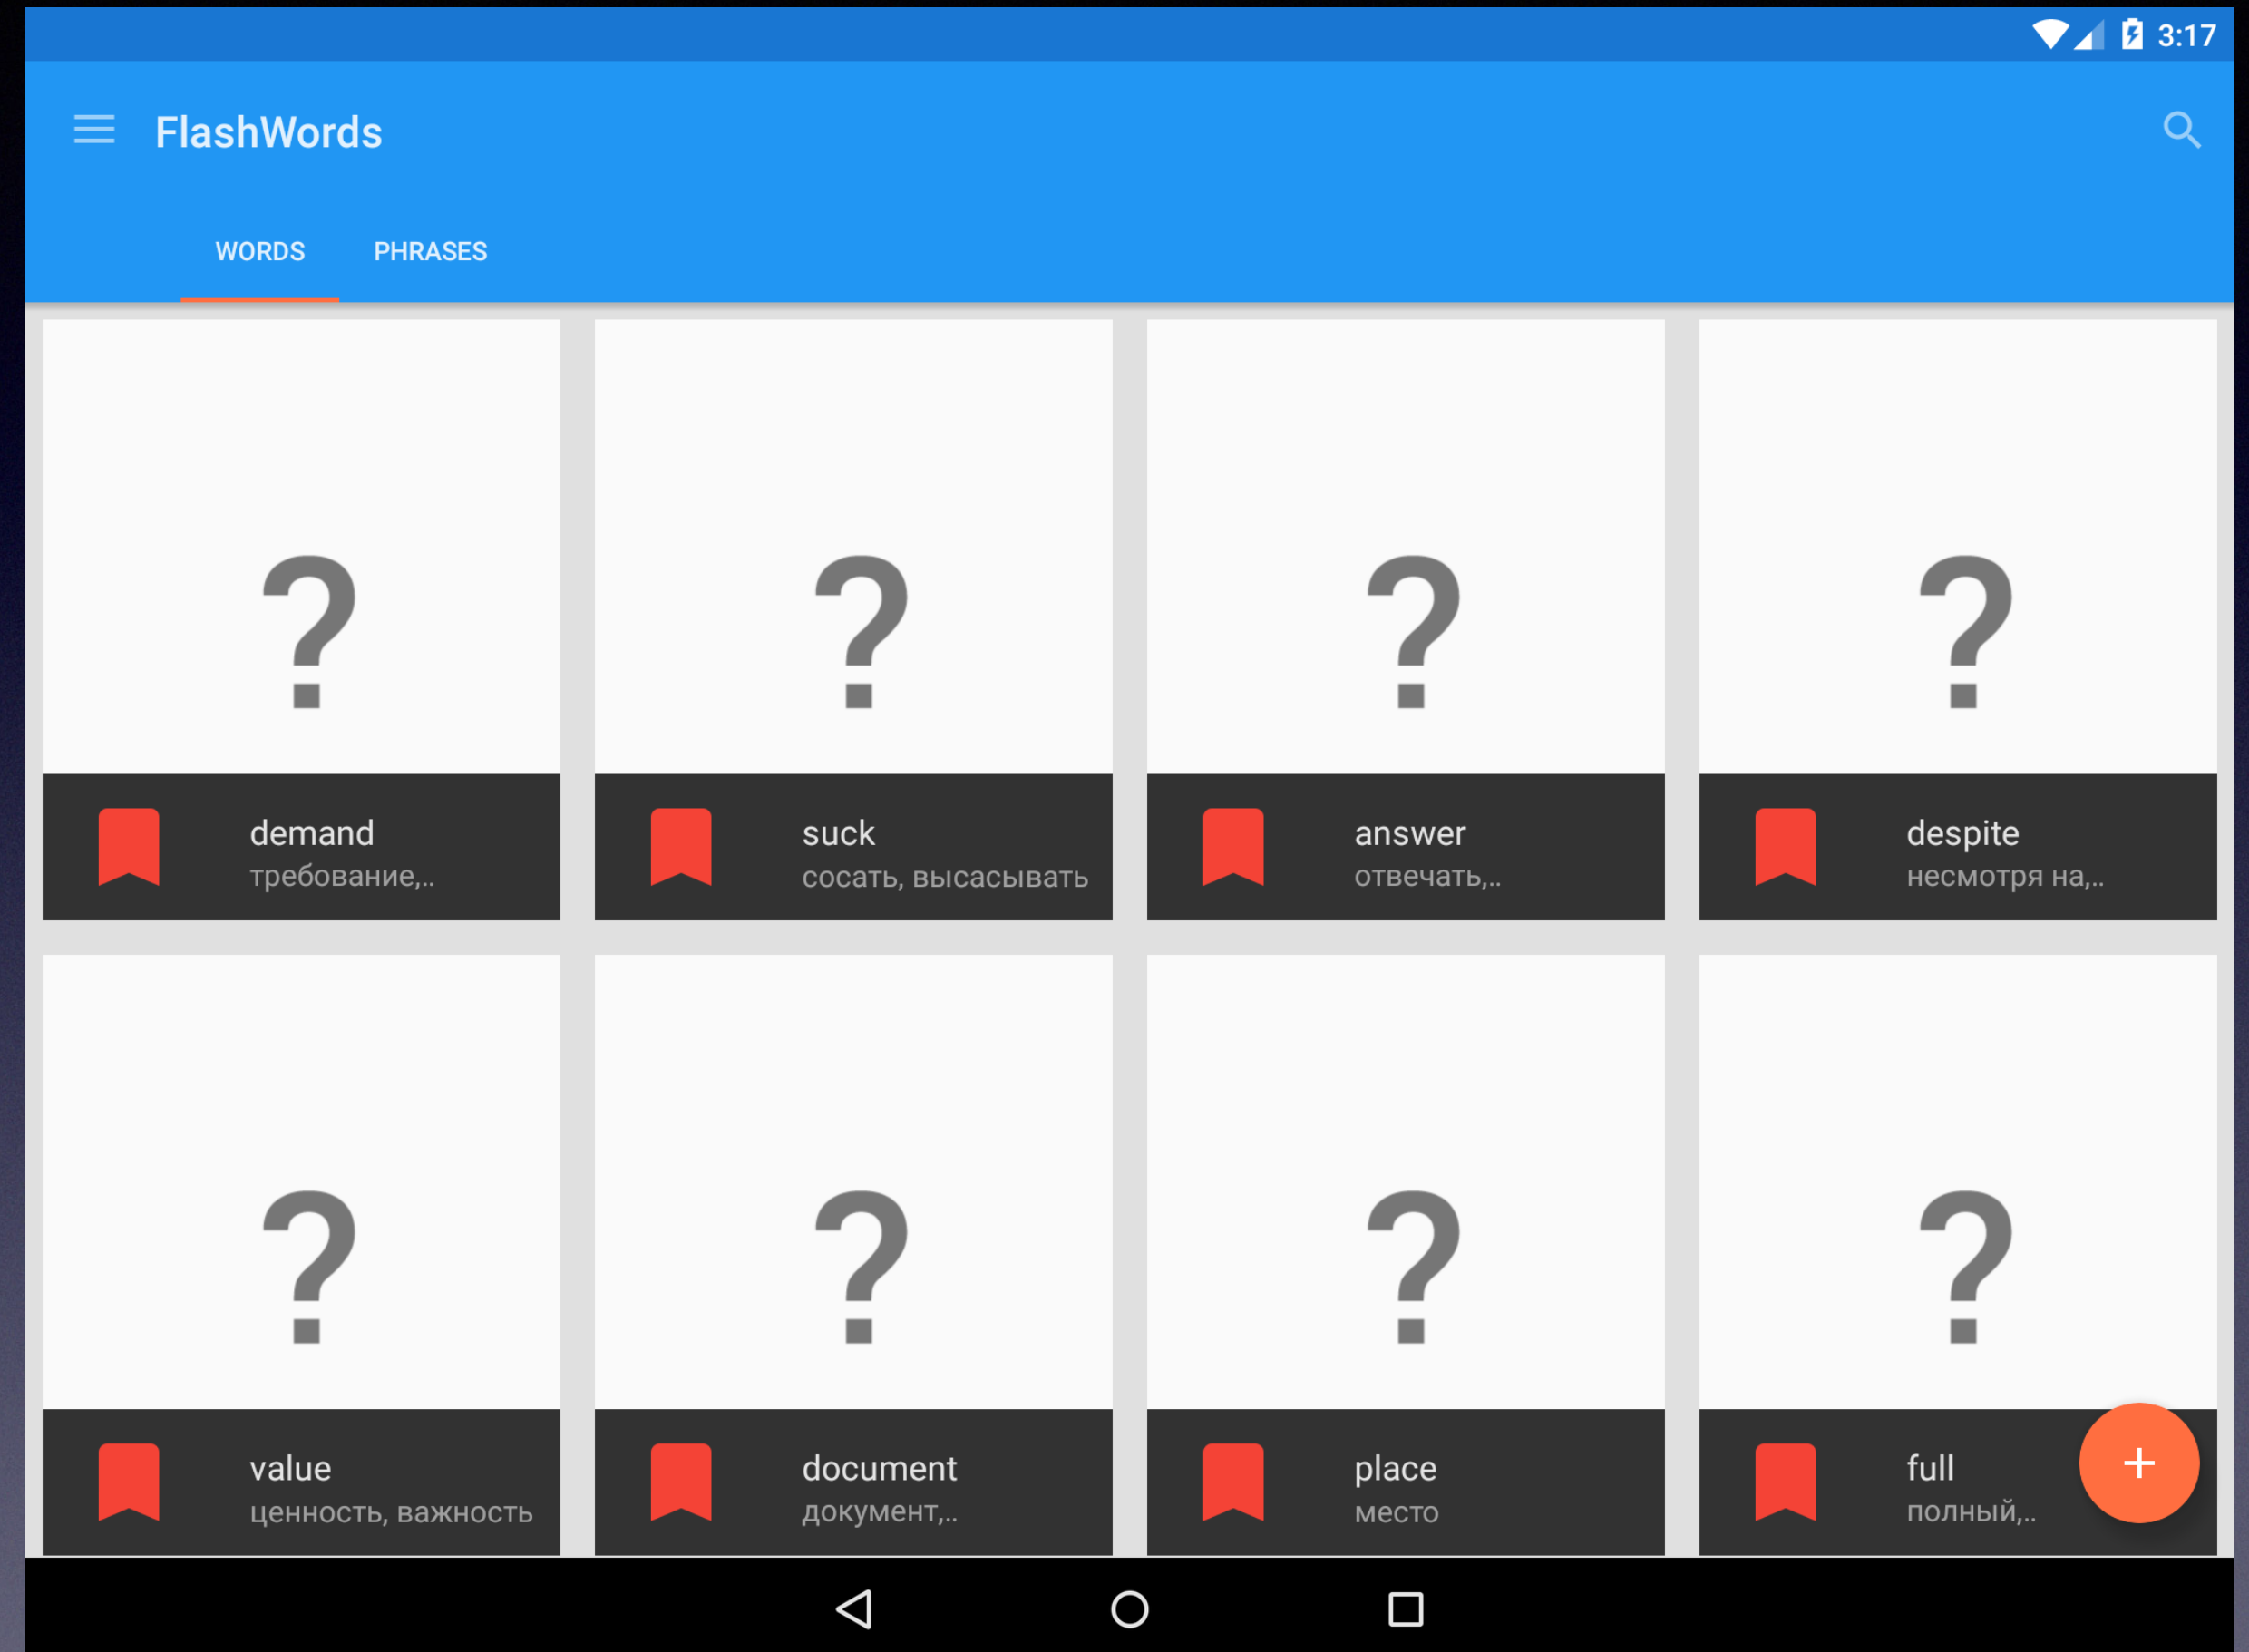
3:17

FlashWords

WORDS PHRASES

?
demand
требование,..

?
suck
сосать, высасывать

?
answer
отвечать,..

?
despite
несмотря на,..

?
value
ценность, важность

?
document
документ,..

?
place
место

?
full
полный,..

+